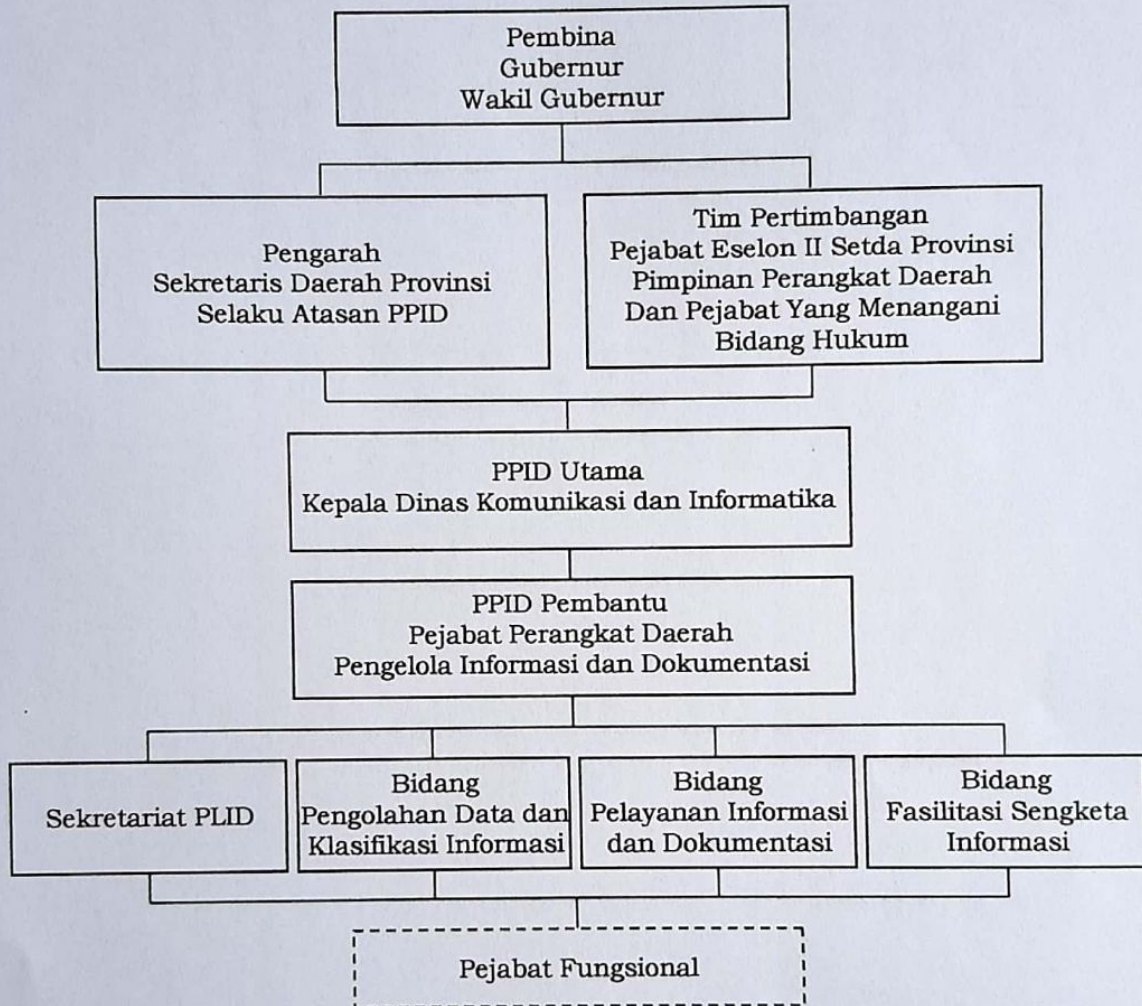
Pembina
Gubernur
Wakil Gubernur

Pengarah
Sekretaris Daerah Provinsi
Selaku Atasan PPID

Tim Pertimbangan
Pejabat Eselon II Setda Provinsi
Pimpinan Perangkat Daerah
Dan Pejabat Yang Menangani
Bidang Hukum

PPID Utama
Kepala Dinas Komunikasi dan Informatika

PPID Pembantu
Pejabat Perangkat Daerah
Pengelola Informasi dan Dokumentasi

Sekretariat PLID

Bidang
Pengolahan Data dan
Klasifikasi Informasi

Bidang
Pelayanan Informasi
dan Dokumentasi

Bidang
Fasilitasi Sengketa
Informasi

Pejabat Fungsional